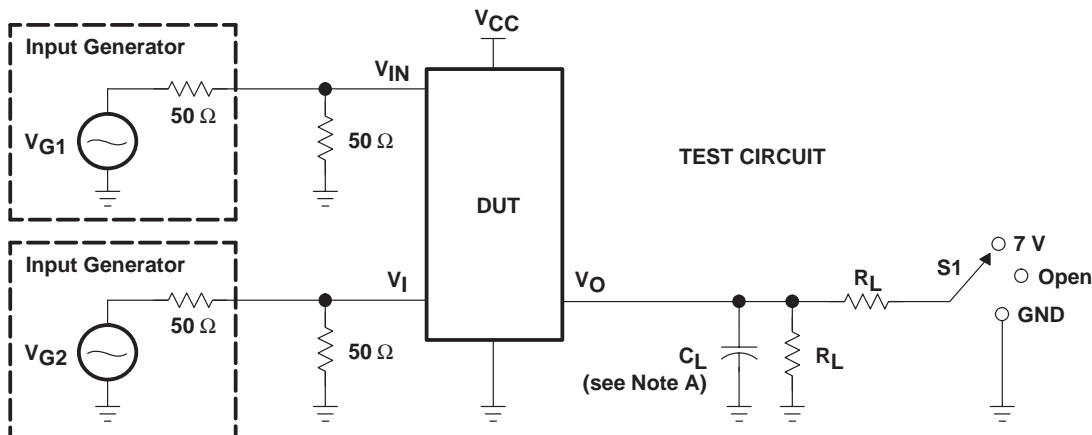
$V_{CC}$

Input Generator

$V_{G1}$

$50\ \Omega$

$V_{IN}$

$50\ \Omega$

TEST CIRCUIT

DUT

Input Generator

$V_{G2}$

$50\ \Omega$

$V_I$

$50\ \Omega$

$V_O$

$C_L$ (see Note A)

$R_L$

$R_L$

S1

7 V

Open

GND